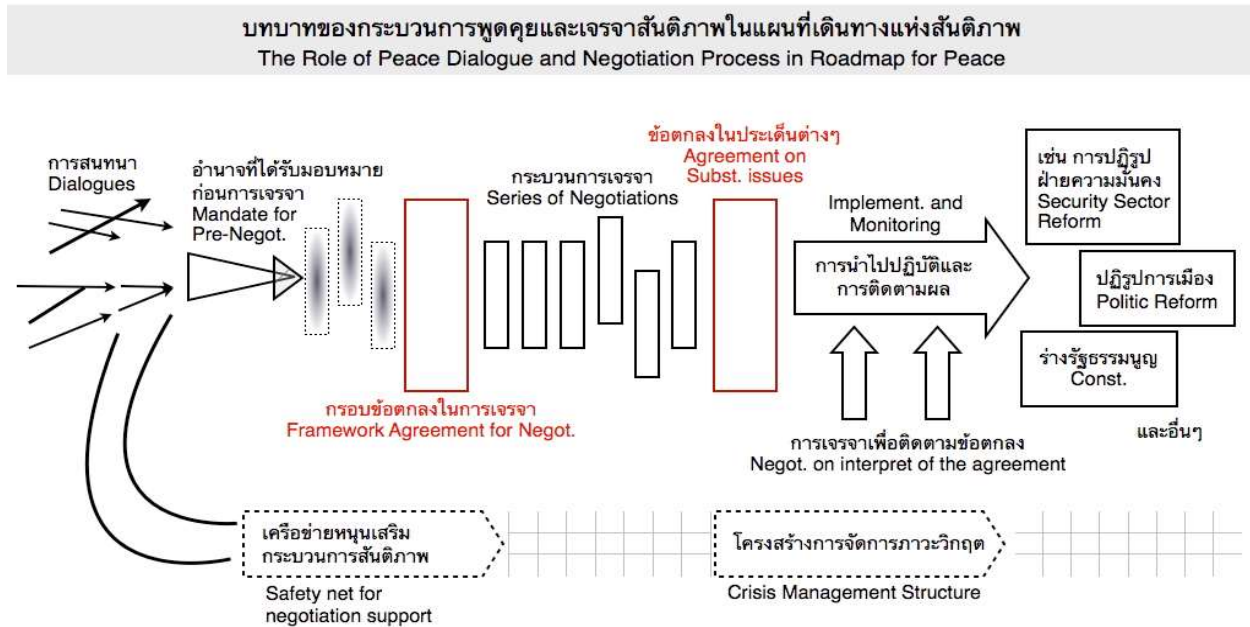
บทบาทของกระบวนการพูดคุยและเจรจาสันติภาพในแผนที่เดินทางแห่งสันติภาพ
The Role of Peace Dialogue and Negotiation Process in Roadmap for Peace

การสนทนา
Dialogues

อำนาจที่ได้รับมอบหมายก่อนการเจรจา
Mandate for Pre-Negot.

กระบวนการเจรจา
Series of Negotiations

ข้อตกลงในประเด็นต่างๆ
Agreement on Subst. issues

Implement. and Monitoring

การนำไปปฏิบัติและการติดตามผล

เช่น การปฏิรูปฝ่ายความมั่นคง
Security Sector Reform

ปฏิรูปการเมือง
Politic Reform

ร่างรัฐธรรมนูญ
Const.

และอื่นๆ

กรอบข้อตกลงในการเจรจา
Framework Agreement for Negot.

การเจรจาเพื่อติดตามข้อตกลง
Negot. on interpret of the agreement

เครือข่ายหนุนเสริมกระบวนการสันติภาพ
Safety net for negotiation support

โครงสร้างการจัดการภาวะวิกฤต
Crisis Management Structure